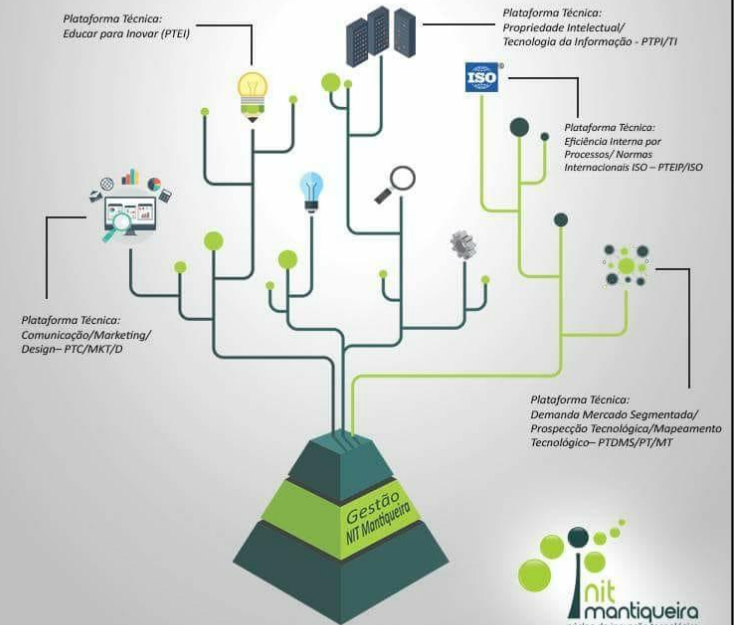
Plataforma Técnica:
Educar para Inovar (PTEI)

Plataforma Técnica:
Propriedade Intelectual/
Tecnologia da Informação - PTPI/TI

ISO

Plataforma Técnica:
Eficiência Interna por
Processos/ Normas
Internacionais ISO – PTEIP/ISO

Plataforma Técnica:
Comunicação/Marketing/
Design– PTC/MKT/D

Plataforma Técnica:
Demanda Mercado Segmentada/
Prospecção Tecnológica/Mapeamento
Tecnológico– PTDMS/PT/MT

Gestão
NIT Mantiqueira

nit
mantiqueira
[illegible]